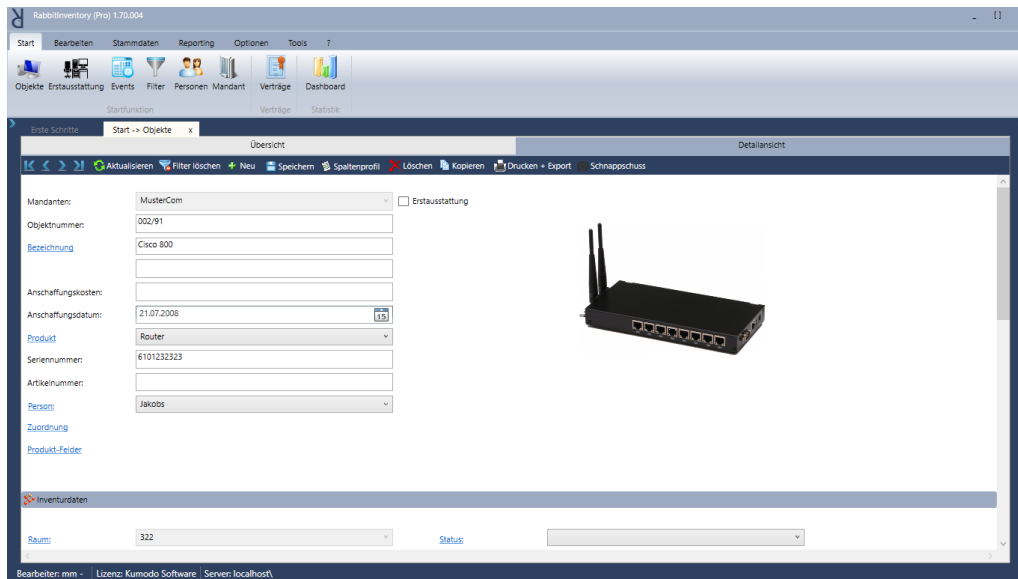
RabbitInventory (Pro) 1.70.004

Start Bearbeiten Stammdaten Reporting Optionen Tools ?

Objekte Erstausstattung Events Filter Personen Mandant
Startfunktion
Verträge
Verträge
Dashboard
Statistik

Erste Schritte Start -> Objekte x

Übersicht
Detailansicht

Aktualisieren Filter löschen Neu Speichern Spaltenprofil Löschen Kopieren Drucken + Export Schnappschuss

Mandanten: MusterCom
Erstausstattung
Objektnummer: 002/91
Bezeichnung Cisco 800

Anschaffungskosten:
Anschaffungsdatum: 21.07.2008 15
Produkt Router
Seriennummer: 6101232323
Artikelnummer:
Person: Jakobs
Zuordnung
Produkt-Felder

Inventurdaten

Raum: 322
Status:

Bearbeiter: mm - | Lizenz: Kumodo Software | Server: localhost\